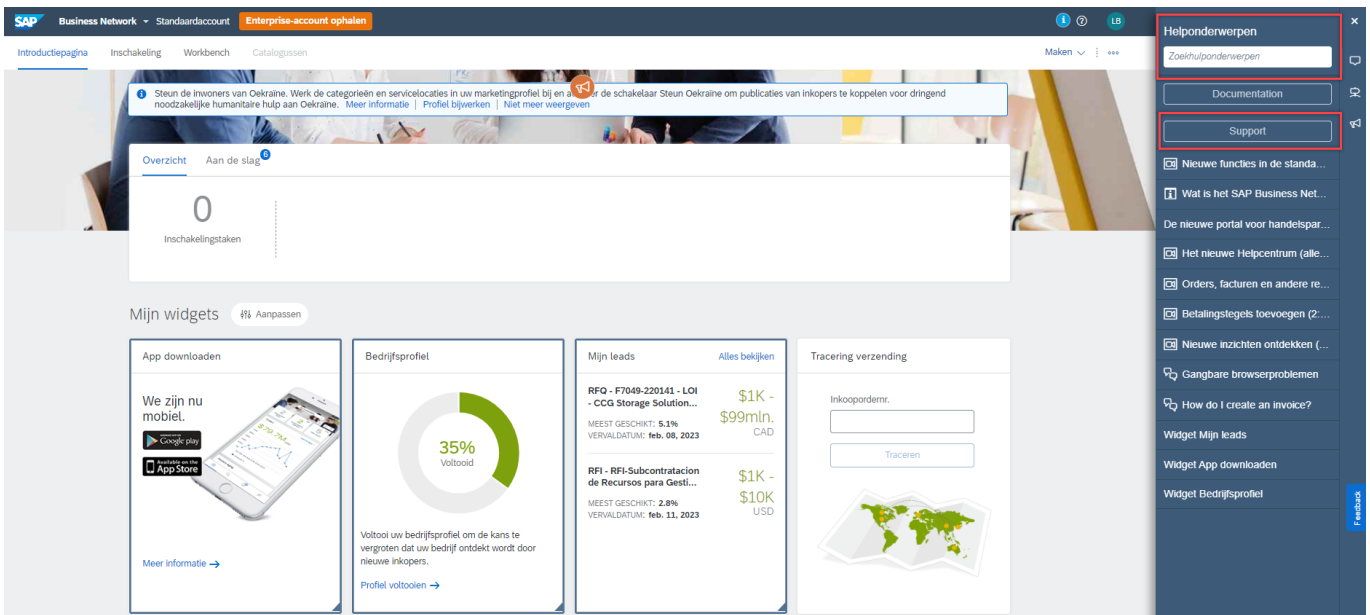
SAP Business Network ▾ Standaardaccount Enterprise-account ophalen

LB

Introductiepagina Inschakeling Workbench Catalogussen

Maken ⌵ ⋮ •••

Steun de inwoners van Oekraïne. Werk de categorieën en servicelocaties in uw marketingprofiel bij en a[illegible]er de schakelaar Steun Oekraïne om publicaties van inkopers te koppelen voor dringend noodzakelijke humanitaire hulp aan Oekraïne. Meer informatie | Profiel bijwerken | Niet meer weergeven

Overzicht Aan de slag 6

0
Inschakelingstaken

Mijn widgets Aanpassen

App downloaden

We zijn nu mobiel.

Google play
App Store

Meer informatie →

Bedrijfsprofiel

35%
Voltooid

Voltooi uw bedrijfsprofiel om de kans te vergroten dat uw bedrijf ontdekt wordt door nieuwe inkopers.

Profiel voltooien →

Mijn leads Alles bekijken

RFQ - F7049-220141 - LOI - CCG Storage Solution...
MEEST GESCHIKT: 5.1%
VERVALDATUM: feb. 08, 2023
$1K - $99mln. CAD

RFI - RFI-Subcontratacion de Recursos para Gesti...
MEEST GESCHIKT: 2.8%
VERVALDATUM: feb. 11, 2023
$1K - $10K USD

Tracering verzending

Inkoopordernr.

Traceren

Helponderwerpen

Zoekhulponderwerpen

Documentation

Support

Nieuwe functies in de standa...
Wat is het SAP Business Net...
De nieuwe portal voor handelspar...
Het nieuwe Helpcentrum (alle...
Orders, facturen en andere re...
Betalingstegels toevoegen (2:...
Nieuwe inzichten ontdekken (...
Gangbare browserproblemen
How do I create an invoice?
Widget Mijn leads
Widget App downloaden
Widget Bedrijfsprofiel

Feedback